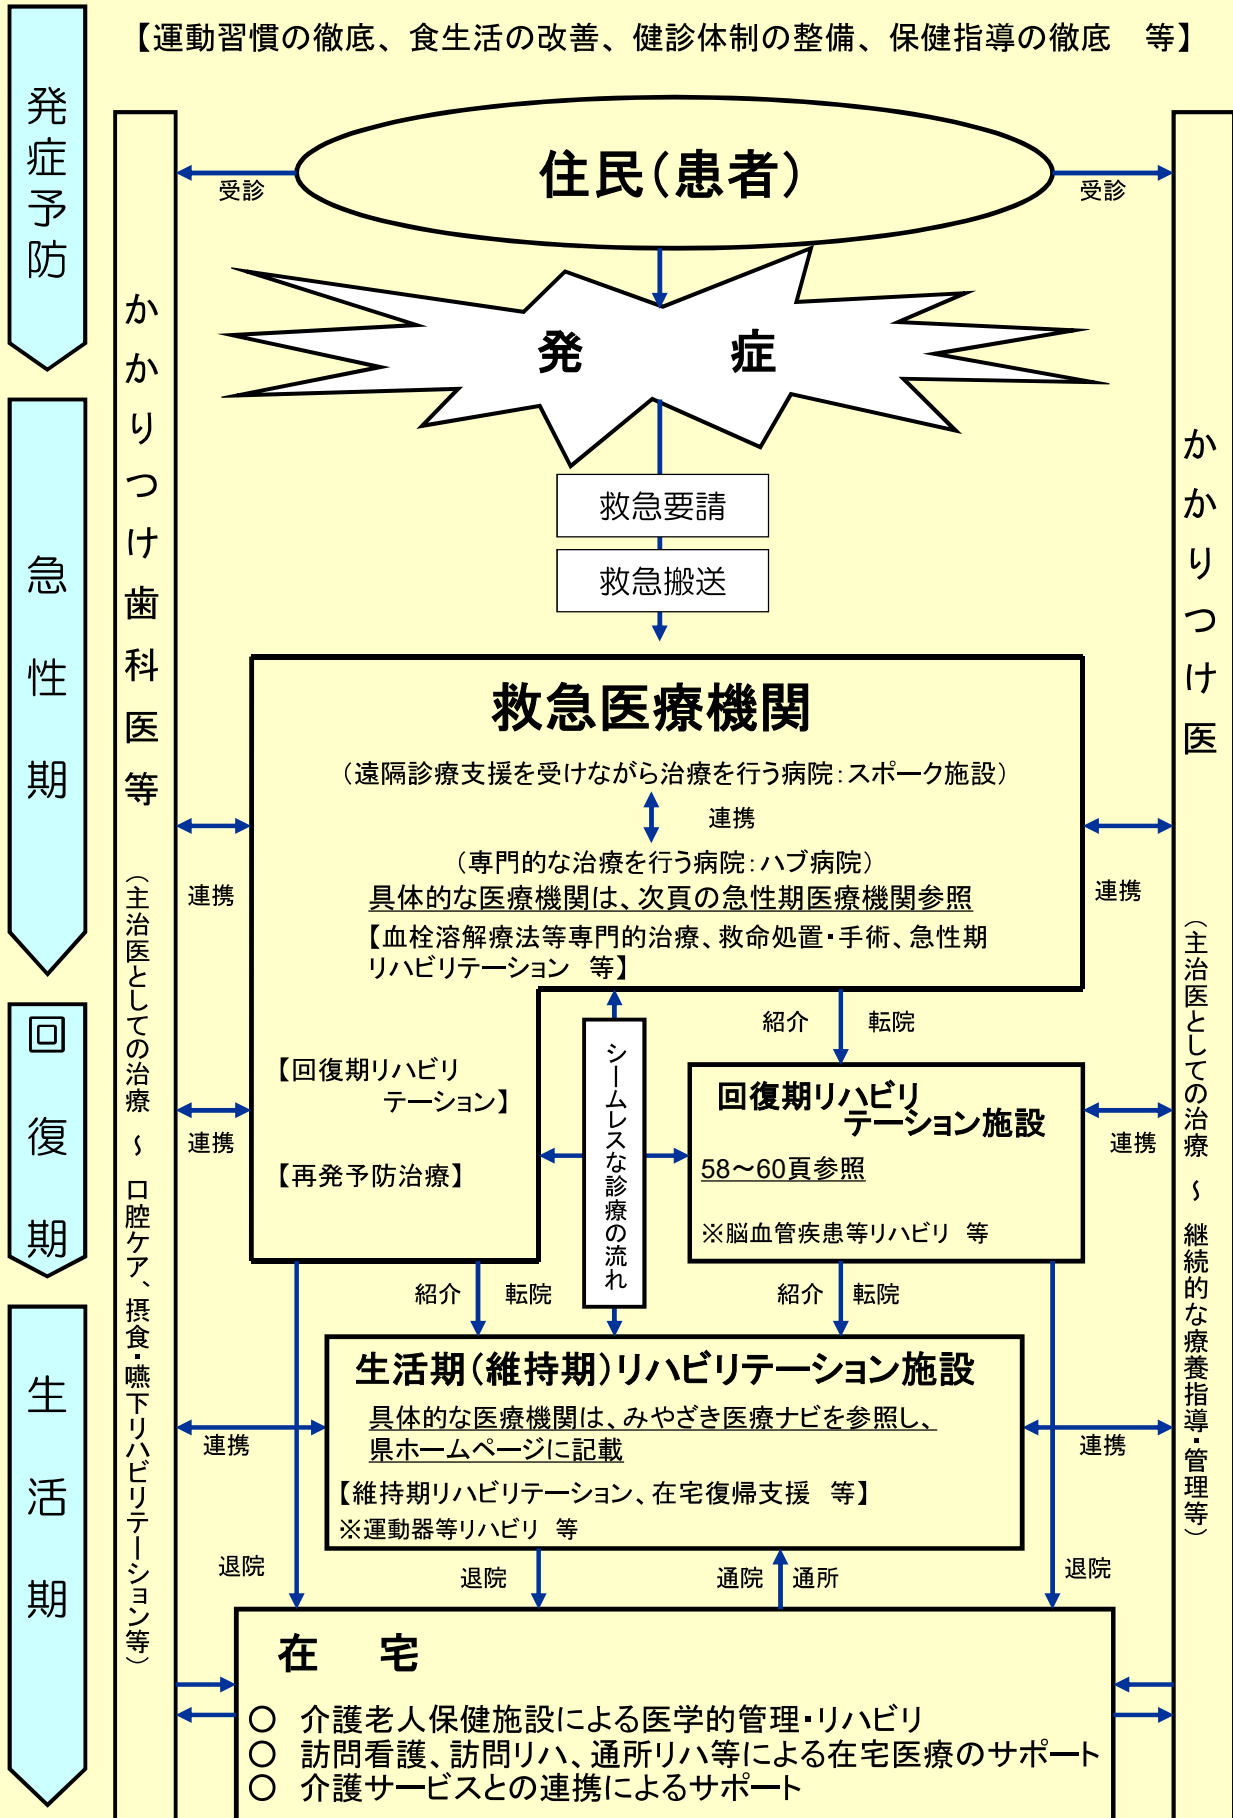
発症予防

急性期

回復期

生活期

【運動習慣の徹底、食生活の改善、健診体制の整備、保健指導の徹底　等】

かかりつけ歯科医等（主治医としての治療 ～ 口腔ケア、摂食・嚥下リハビリテーション等）

かかりつけ医（主治医としての治療 ～ 継続的な療養指導・管理等）

受診

住民（患者）

受診

発　症

救急要請

救急搬送

救急医療機関

（遠隔診療支援を受けながら治療を行う病院：スポーク施設）

連携

（専門的な治療を行う病院：ハブ病院）

具体的な医療機関は、次頁の急性期医療機関参照

【血栓溶解療法等専門的治療、救命処置・手術、急性期リハビリテーション　等】

連携

連携

紹介　転院

【回復期リハビリテーション】

【再発予防治療】

シームレスな診療の流れ

回復期リハビリテーション施設

58～60頁参照

※脳血管疾患等リハビリ　等

連携

連携

紹介　転院

紹介　転院

生活期（維持期）リハビリテーション施設

具体的な医療機関は、みやざき医療ナビを参照し、県ホームページに記載

【維持期リハビリテーション、在宅復帰支援　等】

※運動器等リハビリ　等

連携

連携

退院

退院

通院　通所

退院

在　宅

○　介護老人保健施設による医学的管理・リハビリ
○　訪問看護、訪問リハ、通所リハ等による在宅医療のサポート
○　介護サービスとの連携によるサポート